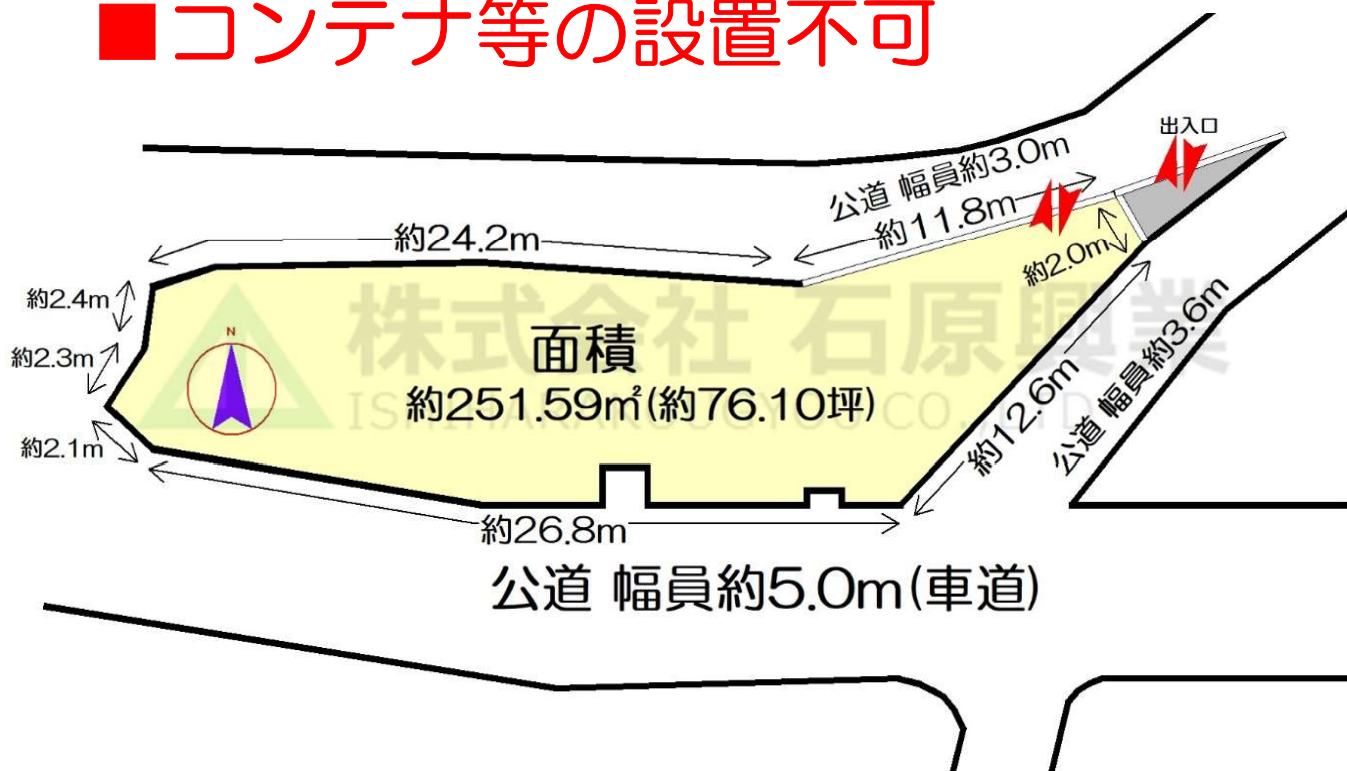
■コンテナ等の設置不可

出入口

公道 幅員約3.0m

約11.8m

約24.2m

約2.0m

約2.4m

約2.3m

約2.1m

N

株式会社 石原興業

ISHIHARAKOUGYOU CO.,LTD

面積
約251.59㎡(約76.10坪)

約12.6m

公道 幅員約3.6m

約26.8m

公道 幅員約5.0m(車道)